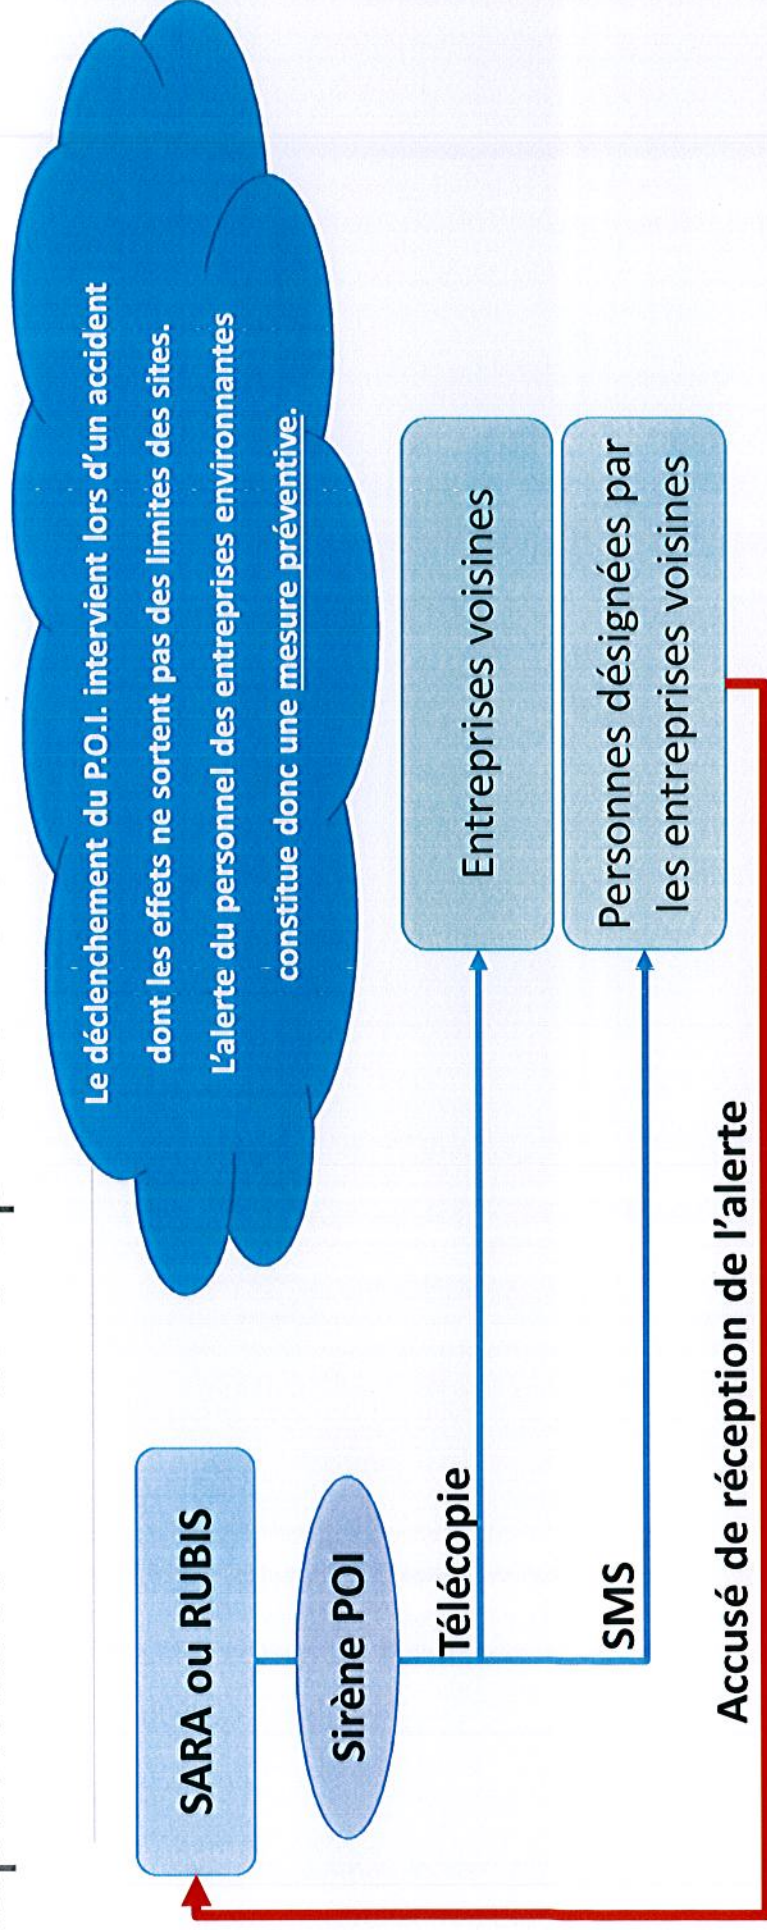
SARA ou RUBIS

Sirène POI

Télécopie

SMS

Le déclenchement du P.O.I. intervient lors d'un accident dont les effets ne sortent pas des limites des sites. L'alerte du personnel des entreprises environnantes constitue donc une mesure préventive.

Entreprises voisines

Personnes désignées par les entreprises voisines

Accusé de réception de l'alerte